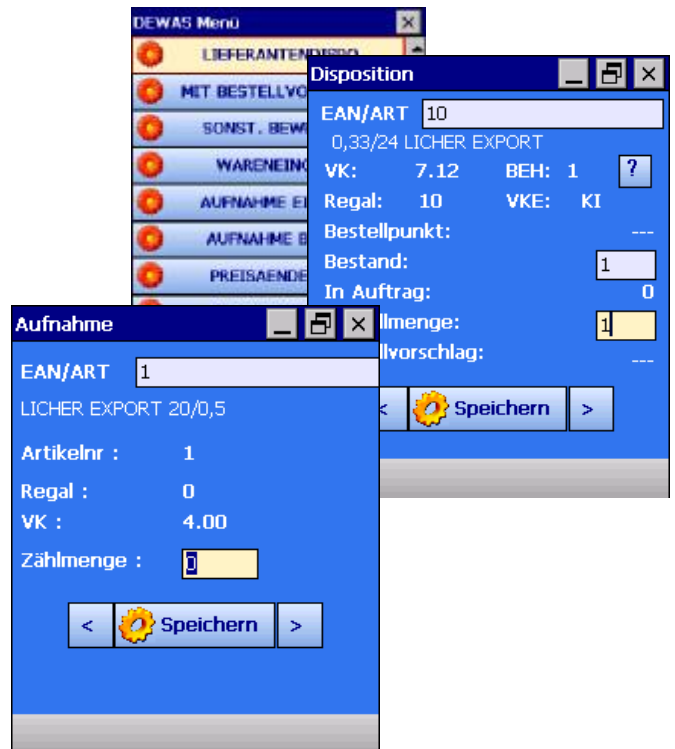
DEWAS Menü
LIEFERANTEN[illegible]
MIT BESTELLVO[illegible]
SONST. BEW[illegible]
WARENEIN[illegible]
AUFNAHME E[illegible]
AUFNAHME B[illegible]
PREISAENDE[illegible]

Disposition
EAN/ART 10
0,33/24 LICHER EXPORT
VK: 7.12 BEH: 1 ?
Regal: 10 VKE: KI
Bestellpunkt: ---
Bestand: 1
In Auftrag: 0
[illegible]llmenge: 1
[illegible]llvorschlag: ---
< Speichern >

Aufnahme
EAN/ART 1
LICHER EXPORT 20/0,5
Artikelnr : 1
Regal : 0
VK : 4.00
Zählmenge : 0
< Speichern >